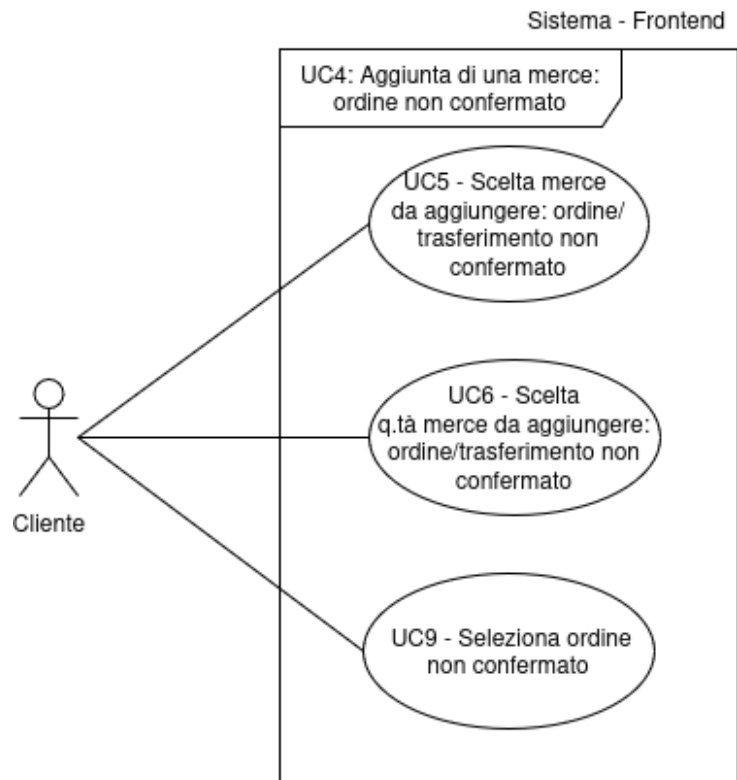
Sistema - Frontend

UC4: Aggiunta di una merce: ordine non confermato

UC5 - Scelta merce da aggiungere: ordine/ trasferimento non confermato

UC6 - Scelta q.tà merce da aggiungere: ordine/trasferimento non confermato

UC9 - Seleziona ordine non confermato

Cliente